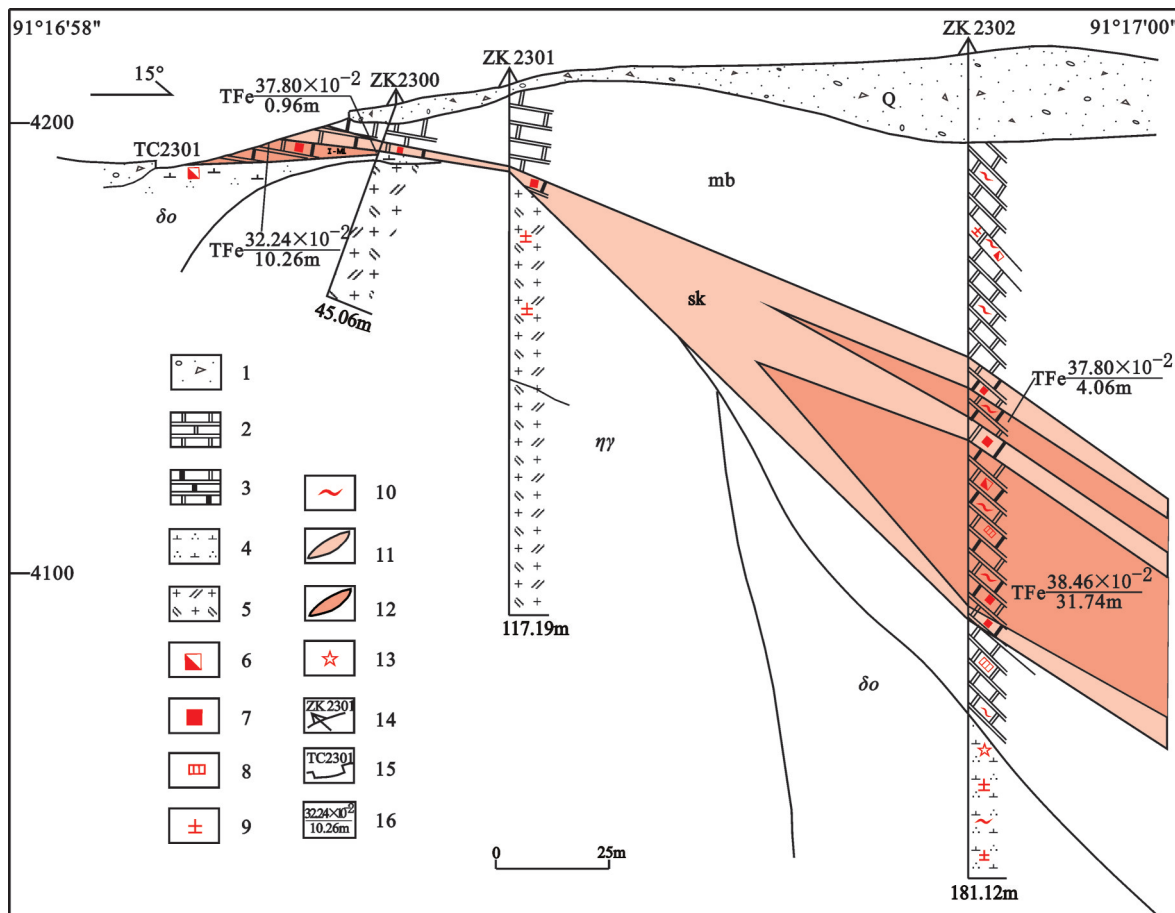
91°16'58"

91°17'00"

4200

4100

15°

TFe$\frac{37.80\times10^{-2}}{0.96m}$

ZK2300

ZK 2301

ZK 2302

TC2301

Q

mb

$\delta o$

TFe$\frac{32.24\times10^{-2}}{10.26m}$

45.06m

sk

TFe$\frac{37.80\times10^{-2}}{4.06m}$

$\eta\gamma$

TFe$\frac{38.46\times10^{-2}}{31.74m}$

117.19m

$\delta o$

181.12m

1

2

3

4

5

6

7

8

9

10

11

12

13

ZK2301

14

TC2301

15

$\frac{32.24\times10^{-2}}{10.26m}$

16

0

25m